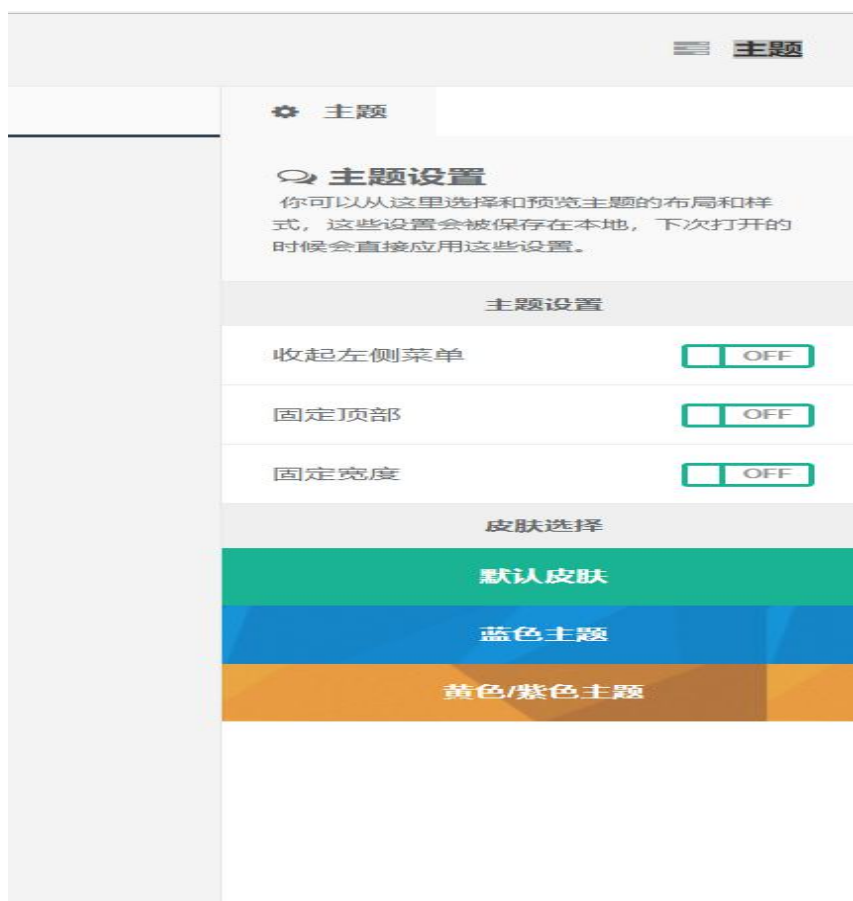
主题

主题

主题设置
你可以从这里选择和预览主题的布局和样式，这些设置会被保存在本地，下次打开的时候会直接应用这些设置。

主题设置

收起左侧菜单 OFF

固定顶部 OFF

固定宽度 OFF

皮肤选择

默认皮肤

蓝色主题

黄色/紫色主题